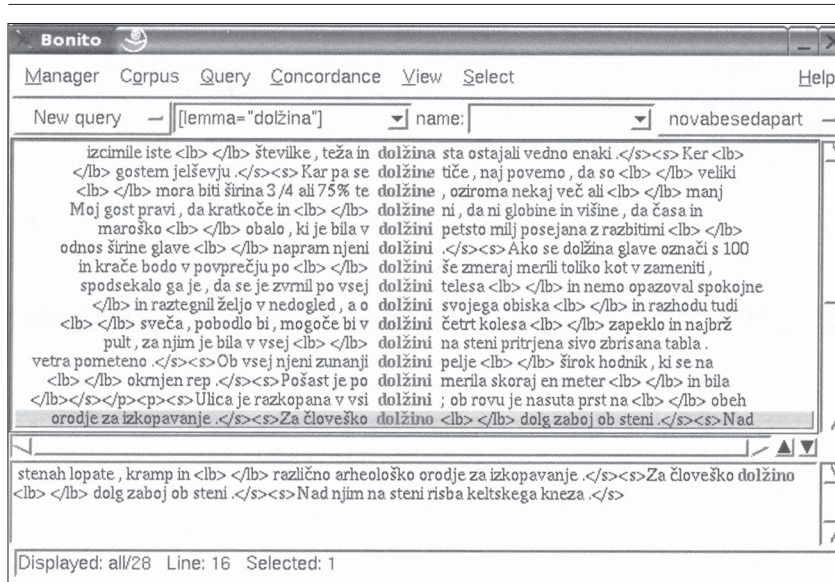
Bonito

Manager Corpus Query Concordance View Select Help

New query [lemma="dolžina"] name: novabesedapart

izcimile iste <lb> </lb> številke , teža in dolžina sta ostajali vedno enaki .</s><s> Ker <lb>
</lb> gostem jelševju .</s><s> Kar pa se dolžine tiče , naj povemo , da so <lb> </lb> veliki
<lb> </lb> mora biti širina 3 /4 ali 75% te dolžine , oziroma nekaj več ali <lb> </lb> manj
Moj gost pravi , da kratkoče in <lb> </lb> dolžine ni , da ni globine in višine , da časa in
maroško <lb> </lb> obalo , ki je bila v dolžini petsto milj posejana z razbitimi <lb> </lb>
odnos širine glave <lb> </lb> napram njeni dolžini .</s><s> Ako se dolžina glave označi s 100
in krače bodo v povprečju po <lb> </lb> dolžini še zmeraj merili toliko kot v zameniti ,
spodsekalo ga je , da se je zvrnil po vsej dolžini telesa <lb> </lb> in nemo opazoval spokojne
</lb> in raztegnil željo v nedogled , a o dolžini svojega obiska <lb> </lb> in razhodu tudi
<lb> </lb> sveča , pobodlo bi , mogoče bi v dolžini četrt kolesa <lb> </lb> zapeklo in najbrž
pult , za njim je bila v vsej <lb> </lb> dolžini na steni pritrjena sivo zbrisana tabla .
vetra pometeno .</s><s> Ob vsej njeni zunanji dolžini pelje <lb> </lb> širok hodnik , ki se na
<lb> </lb> okrnjen rep .</s><s> Pošast je po dolžini merila skoraj en meter <lb> </lb> in bila
</lb></s></p><p><s> Ulica je razkopana v vsi dolžini ; ob rovu je nasuta prst na <lb> </lb> obeh
orodje za izkopavanje .</s><s> Za človeško dolžino <lb> </lb> dolg zaboj ob steni .</s><s> Nad

stenah lopate , kramp in <lb> </lb> različno arheološko orodje za izkopavanje .</s><s> Za človeško dolžino <lb> </lb> dolg zaboj ob steni .</s><s> Nad njim na steni risba keltskega kneza .</s>

Displayed: all/28 Line: 16 Selected: 1